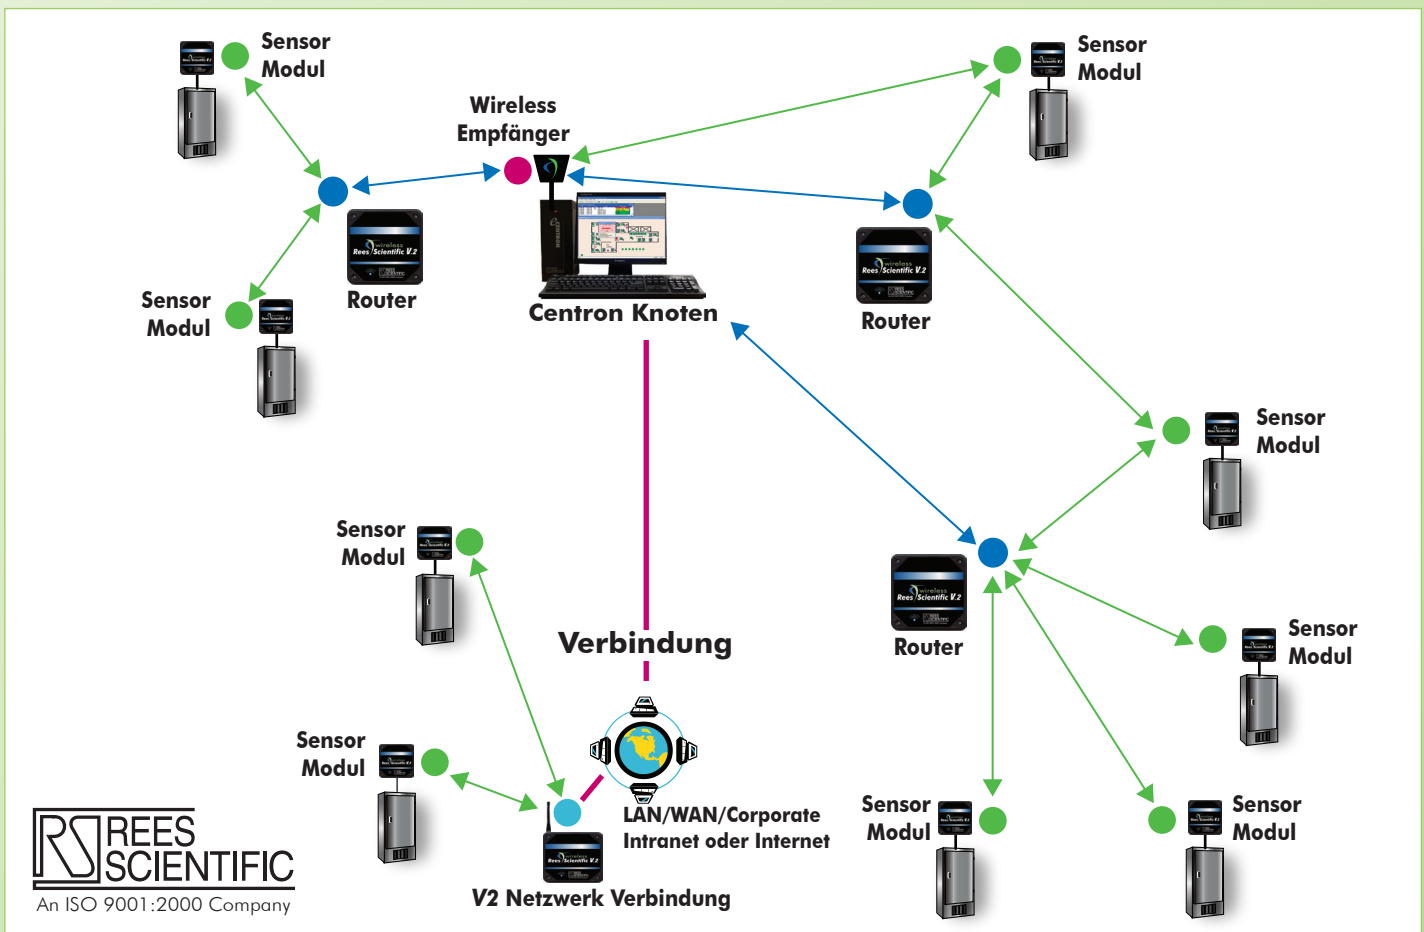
Sensor Modul

Wireless Empfänger

Sensor Modul

Router

Centron Knoten

Router

Sensor Modul

Sensor Modul

Sensor Modul

Verbindung

Router

Sensor Modul

Sensor Modul

LAN/WAN/Corporate Intranet oder Internet

Sensor Modul

Sensor Modul

RS REES SCIENTIFIC
An ISO 9001:2000 Company

V2 Netzwerk Verbindung